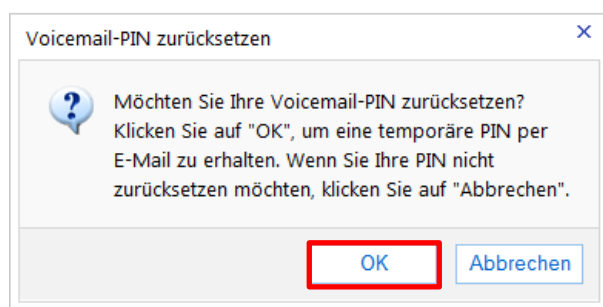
Voicemail-PIN zurücksetzen

×

Möchten Sie Ihre Voicemail-PIN zurücksetzen? Klicken Sie auf "OK", um eine temporäre PIN per E-Mail zu erhalten. Wenn Sie Ihre PIN nicht zurücksetzen möchten, klicken Sie auf "Abbrechen".

OK

Abbrechen